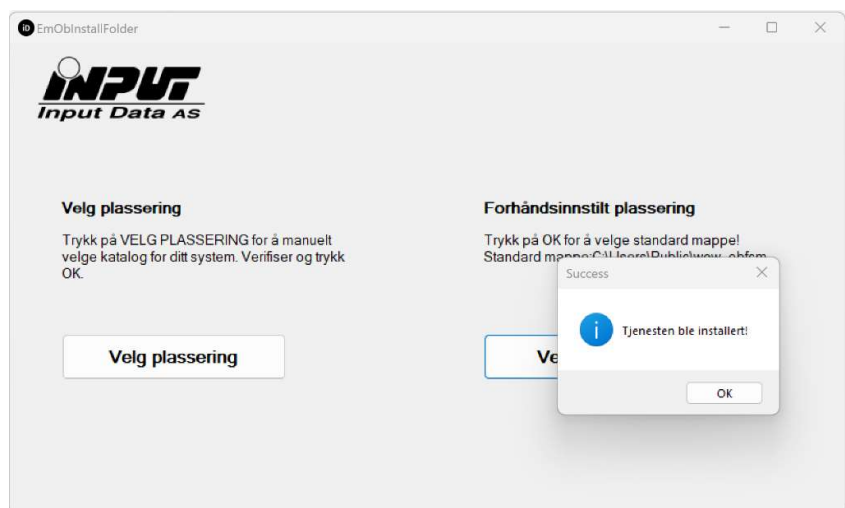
EmObInstallFolder

INPUT
Input Data AS

Velg plassering

Trykk på VELG PLASSERING for å manuelt velge katalog for ditt system. Verifiser og trykk OK.

Velg plassering

Forhåndsinnstilt plassering

Trykk på OK for å velge standard mappe! Standard mappe:C:\Users\Public\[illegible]

Ve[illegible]

Success

Tjenesten ble installert!

OK